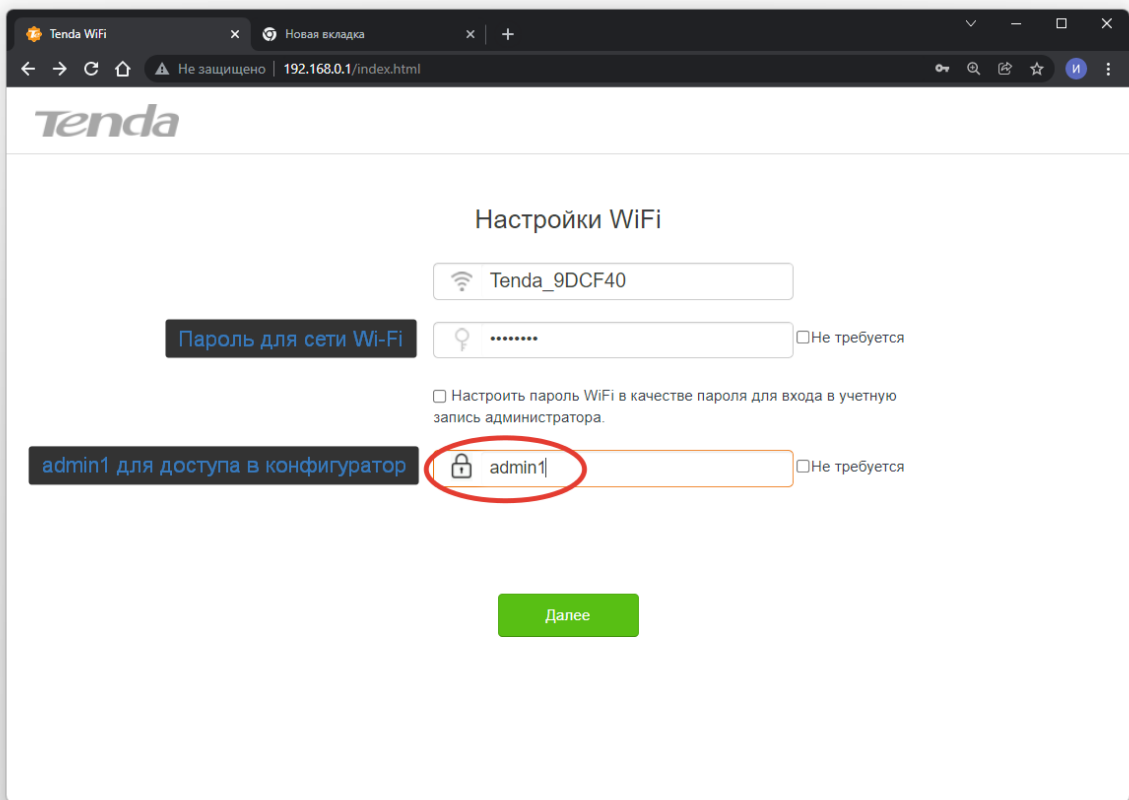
Tenda WiFi
Новая вкладка
Не защищено | 192.168.0.1/index.html
И

Tenda

Настройки WiFi

Tenda_9DCF40

Пароль для сети Wi-Fi
••••••••
Не требуется

Настроить пароль WiFi в качестве пароля для входа в учетную запись администратора.

admin1 для доступа в конфигуратор
admin1
Не требуется

Далее